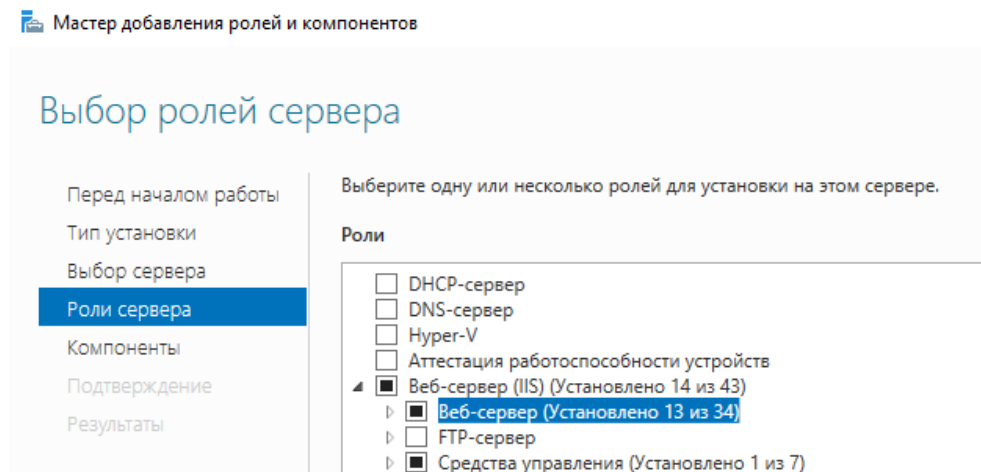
Мастер добавления ролей и компонентов

Выбор ролей сервера

Перед началом работы
Тип установки
Выбор сервера
Роли сервера
Компоненты
Подтверждение
Результаты

Выберите одну или несколько ролей для установки на этом сервере.

Роли

DHCP-сервер
DNS-сервер
Hyper-V
Аттестация работоспособности устройств
Веб-сервер (IIS) (Установлено 14 из 43)
Веб-сервер (Установлено 13 из 34)
FTP-сервер
Средства управления (Установлено 1 из 7)